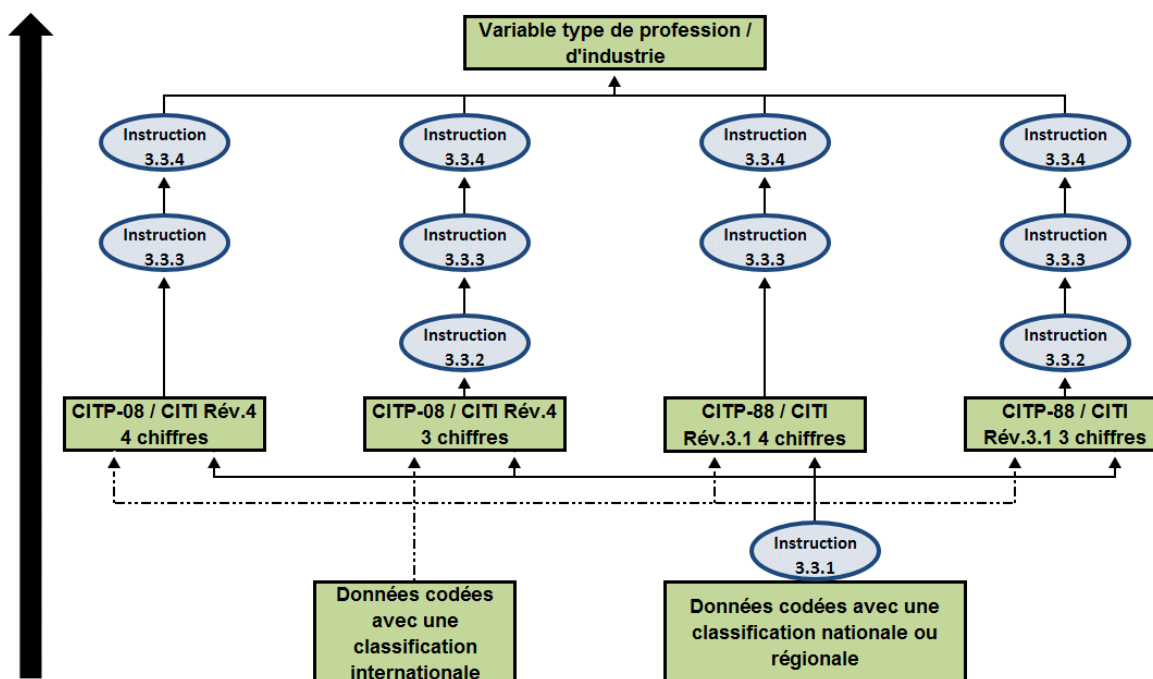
Variable type de profession / d'industrie

Instruction 3.3.4

Instruction 3.3.3

Instruction 3.3.4

Instruction 3.3.3

Instruction 3.3.2

Instruction 3.3.4

Instruction 3.3.3

Instruction 3.3.4

Instruction 3.3.3

Instruction 3.3.2

CITP-08 / CITI Rév.4 4 chiffres

CITP-08 / CITI Rév.4 3 chiffres

CITP-88 / CITI Rév.3.1 4 chiffres

CITP-88 / CITI Rév.3.1 3 chiffres

Instruction 3.3.1

Données codées avec une classification internationale

Données codées avec une classification nationale ou régionale